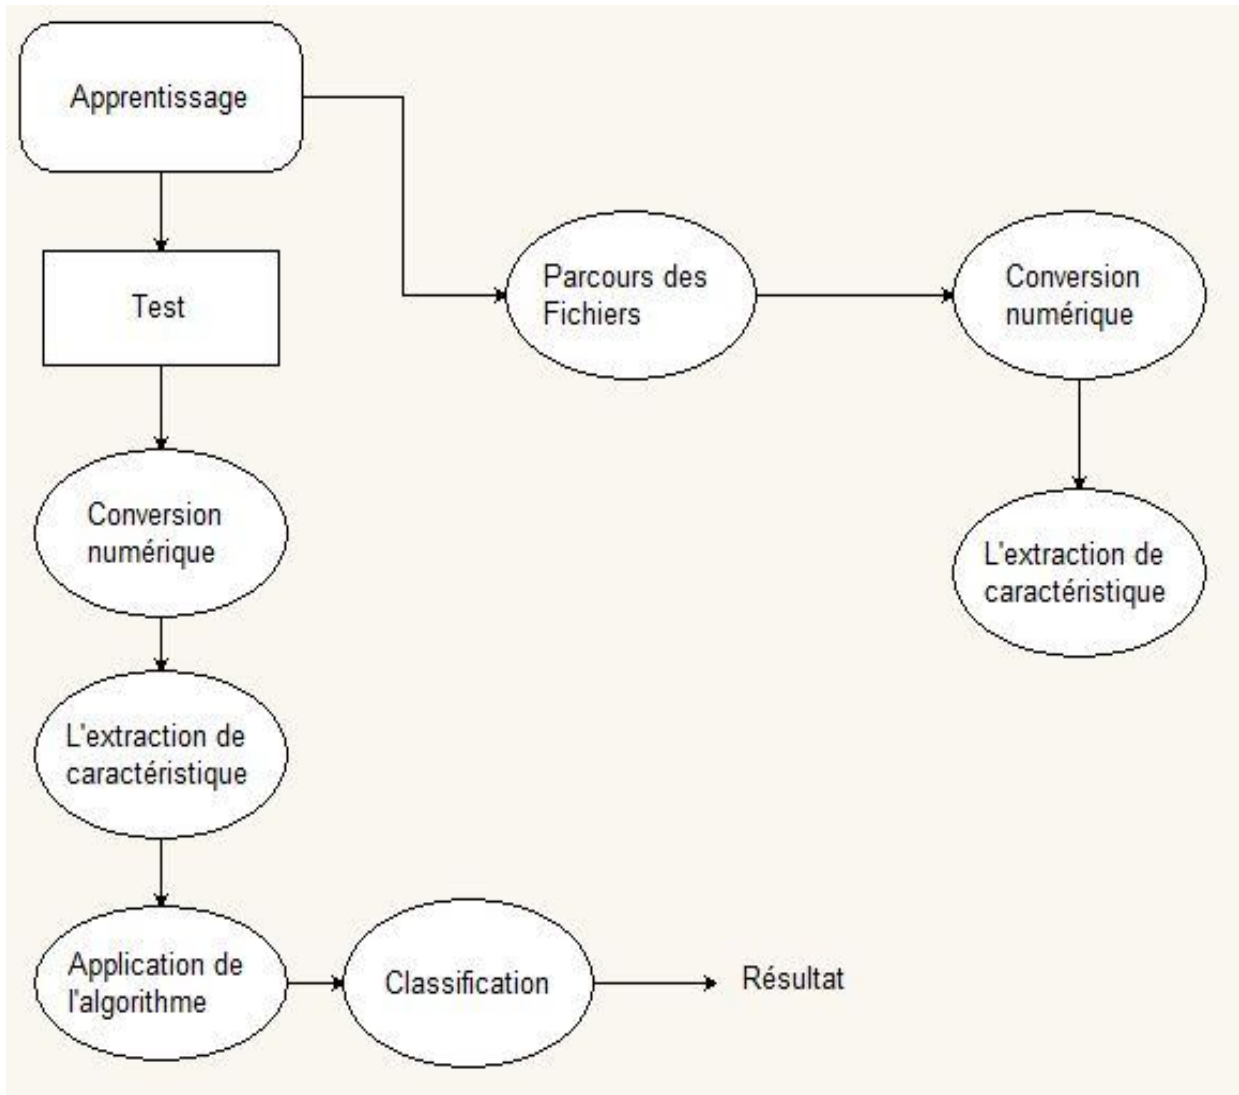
Apprentissage

Test

Parcours des Fichiers

Conversion numérique

Conversion numérique

L'extraction de caractéristique

L'extraction de caractéristique

Application de l'algorithme

Classification

Résultat